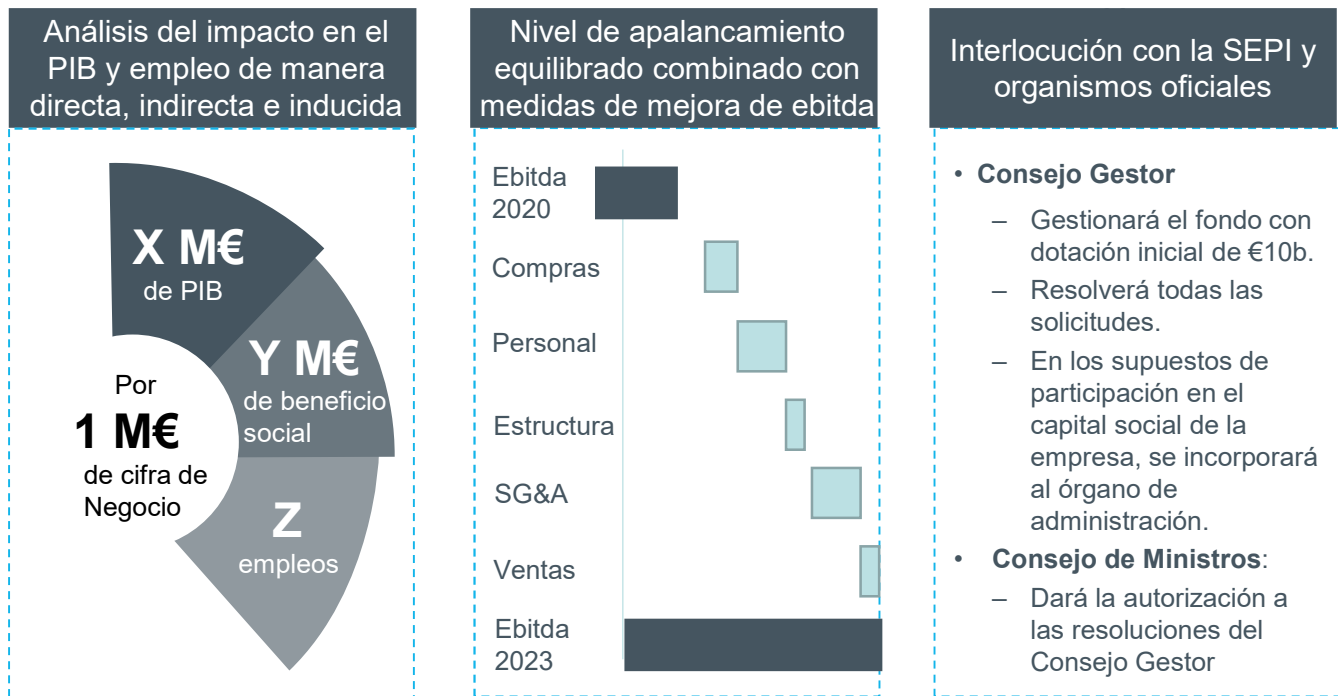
Análisis del impacto en el PIB y empleo de manera directa, indirecta e inducida

X M€
de PIB

Y M€
de beneficio social

Z
empleos

Por
1 M€
de cifra de Negocio

Nivel de apalancamiento equilibrado combinado con medidas de mejora de ebitda

Ebitda 2020
Compras
Personal
Estructura
SG&A
Ventas
Ebitda 2023

Interlocución con la SEPI y organismos oficiales

• Consejo Gestor
– Gestionará el fondo con dotación inicial de €10b.
– Resolverá todas las solicitudes.
– En los supuestos de participación en el capital social de la empresa, se incorporará al órgano de administración.
• Consejo de Ministros:
– Dará la autorización a las resoluciones del Consejo Gestor